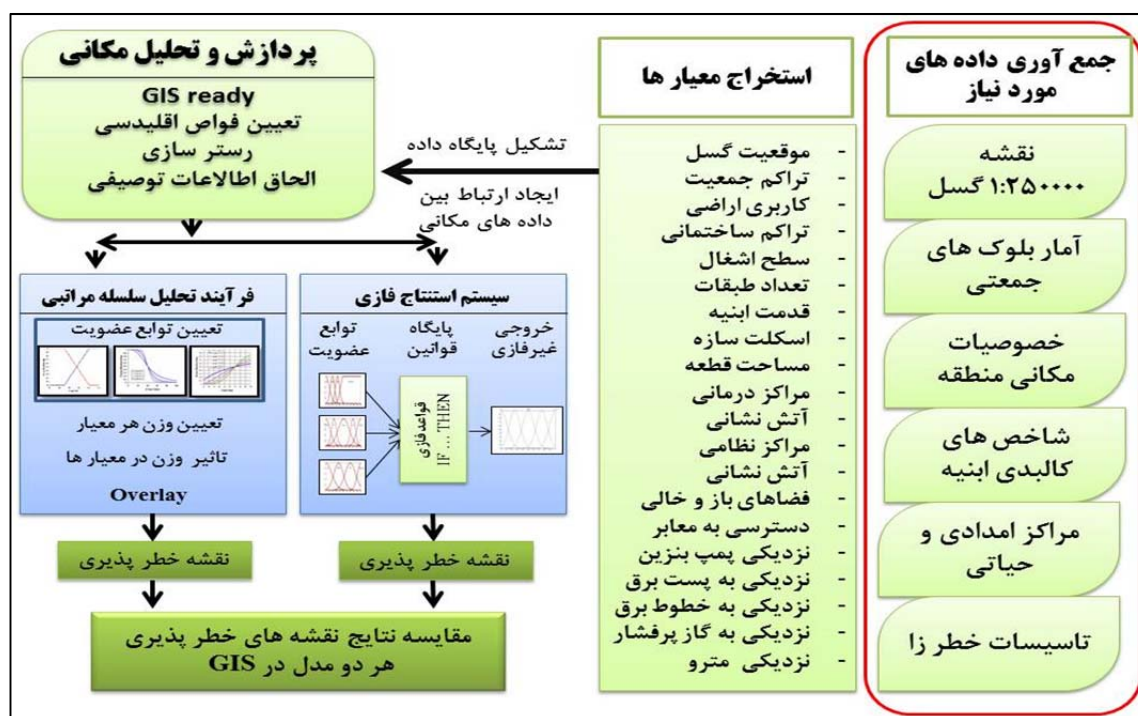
جمع آوری داده های مورد نیاز

نقشه 1:250000 گسل

آمار بلوک های جمعتی

خصوصیات مکانی منطقه

شاخص های کالبدی ابنیه

مراکز امدادی و حیاتی

تاسیسات خطر زا

استخراج معیار ها

- موقعیت گسل
- تراکم جمعیت
- کاربری اراضی
- تراکم ساختمانی
- سطح اشغال
- تعداد طبقات
- قدمت ابنیه
- اسکلت سازه
- مساحت قطعه
- مراکز درمانی
- آتش نشانی
- مراکز نظامی
- آتش نشانی
- فضاهای باز و خالی
- دسترسی به معابر
- نزدیکی پمپ بنزین
- نزدیکی به پست برق
- نزدیکی به خطوط برق
- نزدیکی به گاز پرفشار
- نزدیکی مترو

تشکیل پایگاه داده

ایجاد ارتباط بین داده های مکانی

پردازش و تحلیل مکانی

GIS ready
تعیین فواص اقلیدسی
رستر سازی
الحاق اطلاعات توصیفی

فر آیند تحلیل سلسله مراتبی

تعیین توابع عضویت

تعیین وزن هر معیار
تاثیر وزن در معیار ها
Overlay

سیستم استنتاج فازی

توابع عضویت

پایگاه قوانین

خروجی غیرفازی

قواعد فازی IF ... THEN

نقشه خطر پذیری

نقشه خطر پذیری

مقایسه نتایج نقشه های خطر پذیری هر دو مدل در GIS